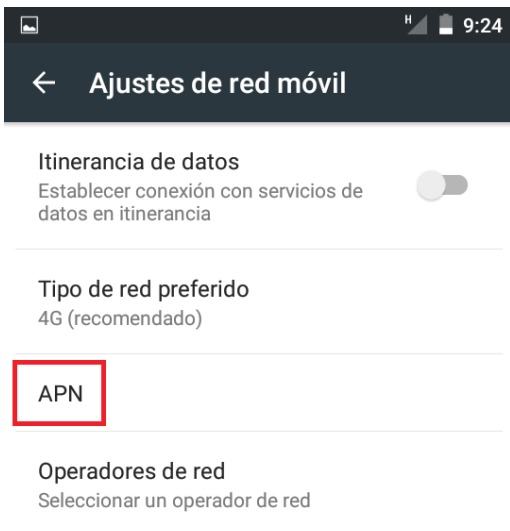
H 9:24

Ajustes de red móvil

Itinerancia de datos
Establecer conexión con servicios de datos en itinerancia

Tipo de red preferido
4G (recomendado)

APN

Operadores de red
Seleccionar un operador de red